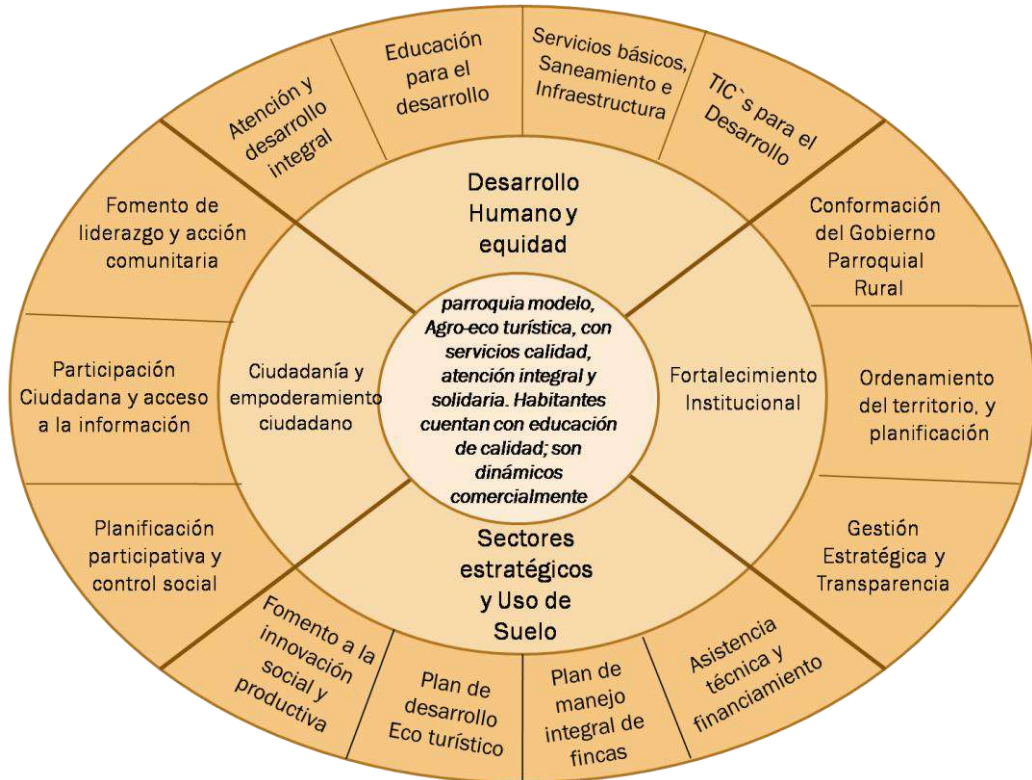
Atención y desarrollo integral

Educación para el desarrollo

Servicios básicos, Saneamiento e Infraestructura

TIC`s para el Desarrollo

Fomento de liderazgo y acción comunitaria

Conformación del Gobierno Parroquial Rural

Desarrollo Humano y equidad

parroquia modelo, Agro-eco turística, con servicios calidad, atención integral y solidaria. Habitantes cuentan con educación de calidad; son dinámicos comercialmente

Participación Ciudadana y acceso a la información

Ciudadanía y empoderamiento ciudadano

Fortalecimiento Institucional

Ordenamiento del territorio, y planificación

Planificación participativa y control social

Sectores estratégicos y Uso de Suelo

Gestión Estratégica y Transparencia

Fomento a la innovación social y productiva

Plan de desarrollo Eco turístico

Plan de manejo integral de fincas

Asistencia técnica y financiamiento